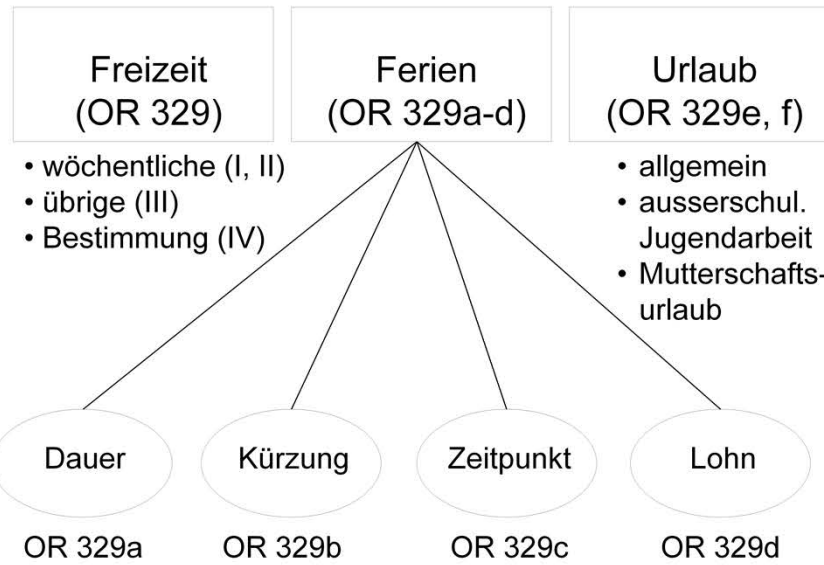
Freizeit
(OR 329)

Ferien
(OR 329a-d)

Urlaub
(OR 329e, f)

• wöchentliche (I, II)
• übrige (III)
• Bestimmung (IV)

• allgemein
• ausserschul. Jugendarbeit
• Mutterschafts-urlaub

Dauer
OR 329a

Kürzung
OR 329b

Zeitpunkt
OR 329c

Lohn
OR 329d